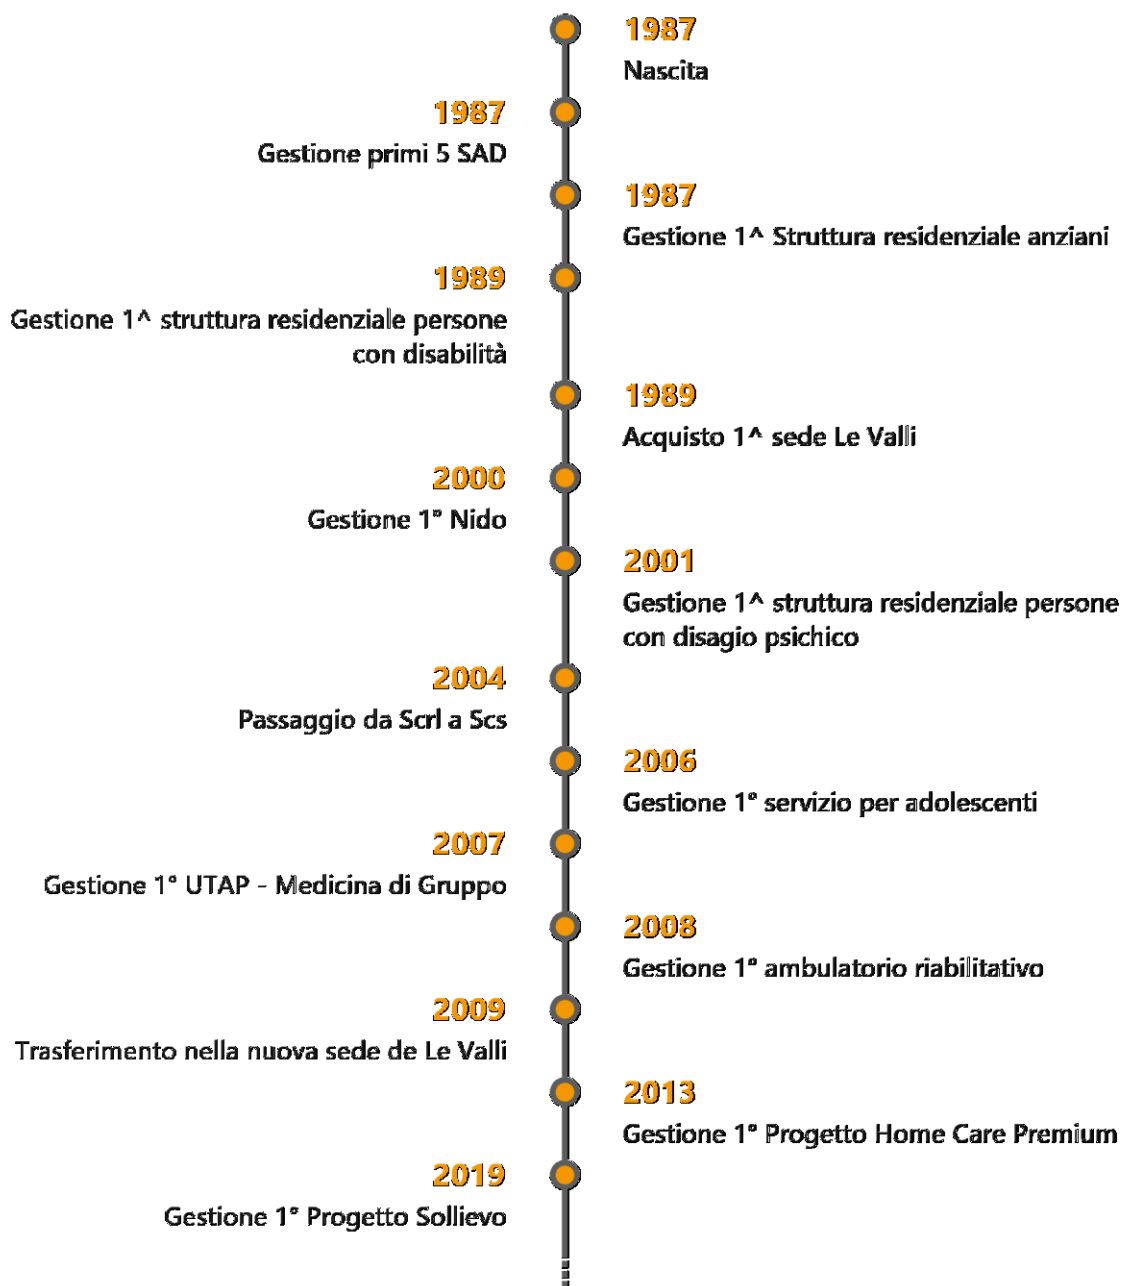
1987
Nascita

1987
Gestione primi 5 SAD

1987
Gestione 1^ Struttura residenziale anziani

1989
Gestione 1^ struttura residenziale persone con disabilità

1989
Acquisto 1^ sede Le Valli

2000
Gestione 1° Nido

2001
Gestione 1^ struttura residenziale persone con disagio psichico

2004
Passaggio da Scrl a Scs

2006
Gestione 1° servizio per adolescenti

2007
Gestione 1° UTAP - Medicina di Gruppo

2008
Gestione 1° ambulatorio riabilitativo

2009
Trasferimento nella nuova sede de Le Valli

2013
Gestione 1° Progetto Home Care Premium

2019
Gestione 1° Progetto Sollievo